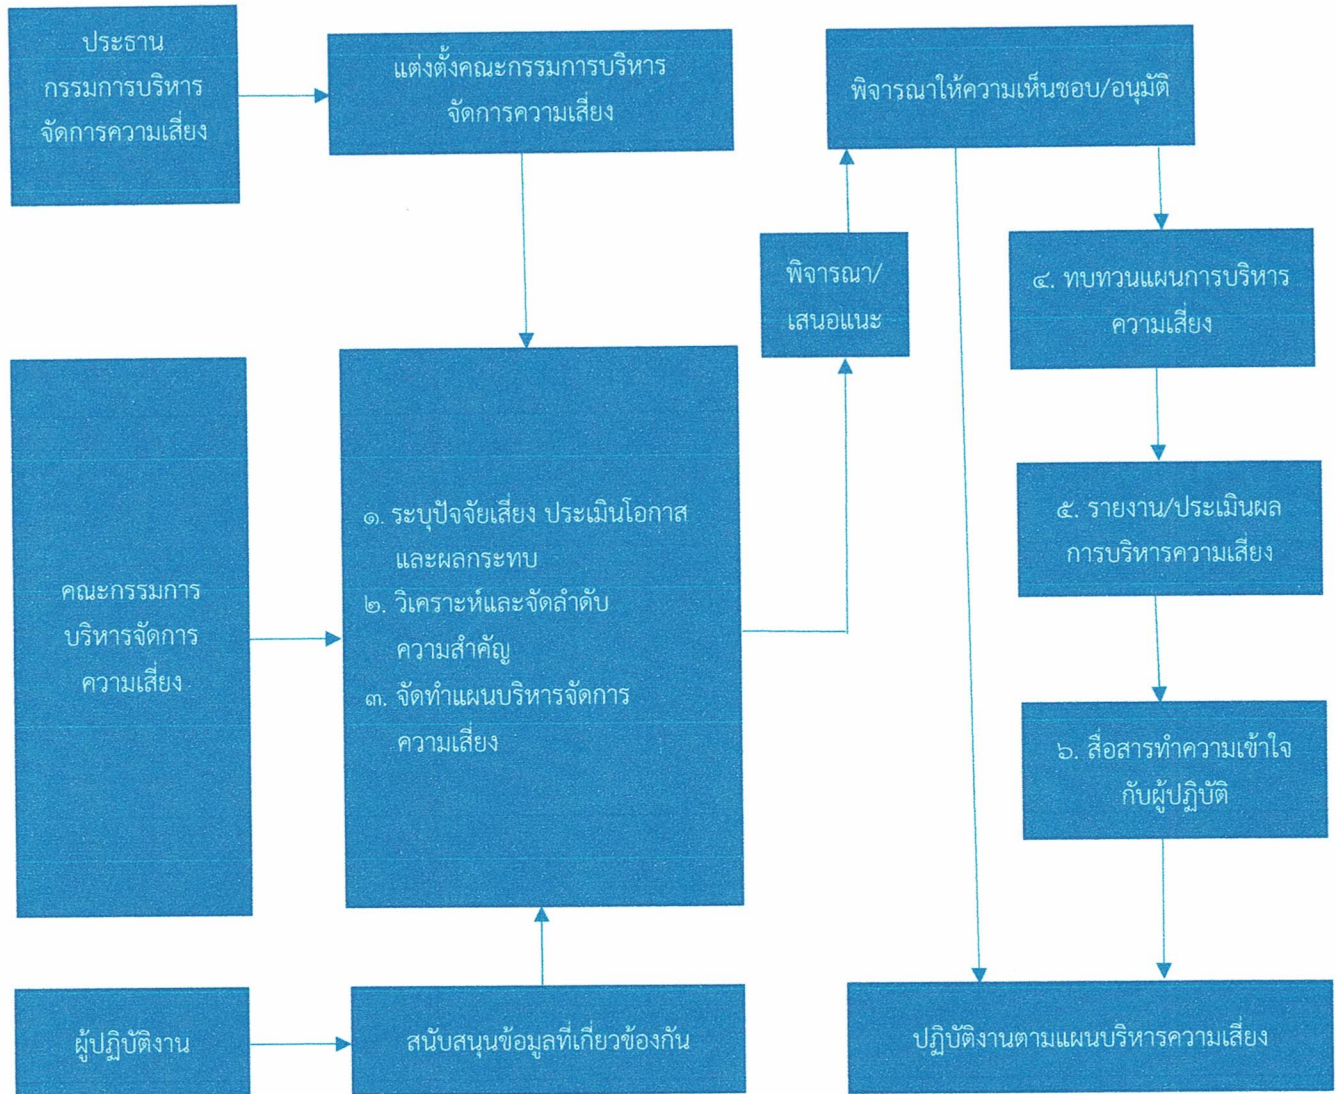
ประธาน
กรรมการบริหาร
จัดการความเสี่ยง

แต่งตั้งคณะกรรมการบริหาร
จัดการความเสี่ยง

พิจารณาให้ความเห็นชอบ/อนุมัติ

พิจารณา/
เสนอแนะ

๔. ทบทวนแผนการบริหาร
ความเสี่ยง

คณะกรรมการ
บริหารจัดการ
ความเสี่ยง

๑. ระบุปัจจัยเสี่ยง ประเมินโอกาส
และผลกระทบ
๒. วิเคราะห์และจัดลำดับ
ความสำคัญ
๓. จัดทำแผนบริหารจัดการ
ความเสี่ยง

๕. รายงาน/ประเมินผล
การบริหารความเสี่ยง

๖. สื่อสารทำความเข้าใจ
กับผู้ปฏิบัติ

ผู้ปฏิบัติงาน

สนับสนุนข้อมูลที่เกี่ยวข้องกัน

ปฏิบัติงานตามแผนบริหารความเสี่ยง